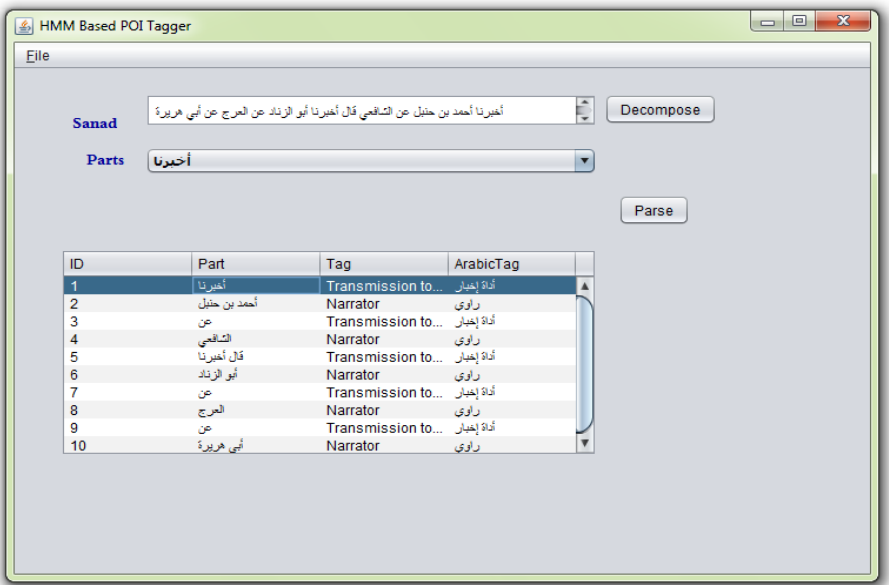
HMM Based POI Tagger

File

Sanad

أخبرنا أحمد بن حنبل عن الشافعي قال أخبرنا أبو الزناد عن العرج عن أبي هريرة

Decompose

Parts

أخبرنا

Parse

| ID | Part | Tag | ArabicTag |
|---|---|---|---|
| 1 | أخبرنا | Transmission to... | أداة إخبار |
| 2 | أحمد بن حنبل | Narrator | راوي |
| 3 | عن | Transmission to... | أداة إخبار |
| 4 | الشافعي | Narrator | راوي |
| 5 | قال أخبرنا | Transmission to... | أداة إخبار |
| 6 | أبو الزناد | Narrator | راوي |
| 7 | عن | Transmission to... | أداة إخبار |
| 8 | العرج | Narrator | راوي |
| 9 | عن | Transmission to... | أداة إخبار |
| 10 | أبي هريرة | Narrator | راوي |